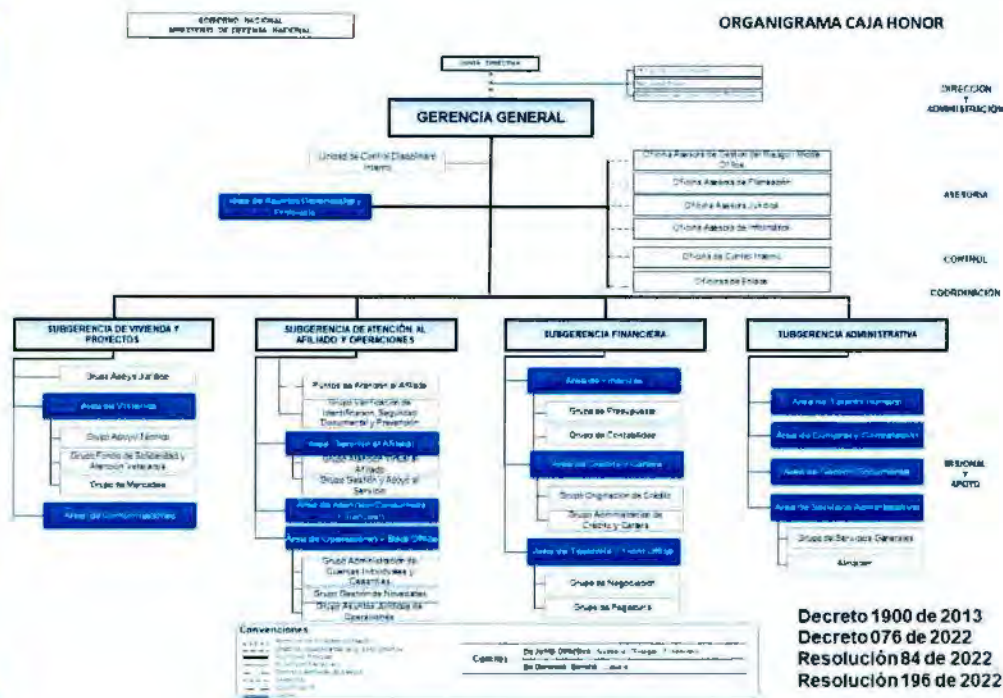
GOBIERNO NACIONAL
MINISTERIO DE DEFENSA NACIONAL

ORGANIGRAMA CAJA HONOR

JUNTA DIRECTIVA

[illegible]
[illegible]
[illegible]

DIRECCIÓN Y ADMINISTRACIÓN

GERENCIA GENERAL

Unidad de Control Disciplinario Interno

Área de Asuntos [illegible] y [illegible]

Oficina Asesora de Gestión del Riesgo y Middle Office
Oficina Asesora de Planeación
Oficina Asesora Jurídica
Oficina Asesora de Informática

ASESORÍA

Oficina de Control Interno

CONTROL

Oficina de Enlace

COORDINACIÓN

SUBGERENCIA DE VIVIENDA Y PROYECTOS

Grupo Apoyo Jurídico
Área de Vivienda
Grupo Apoyo Técnico
Grupo Fondo de Solidaridad y Atención Veteranos
Grupo de Mercadeo
Área de Comunicaciones

SUBGERENCIA DE ATENCIÓN AL AFILIADO Y OPERACIONES

Puntos de Atención al Afiliado
Grupo Verificación de Identificación, Seguridad Documental y Prevención
Área Servicio al Afiliado
Grupo Atención Virtual al Afiliado
Grupo Gestión y Apoyo al Servicio
Área de Atención Consumidor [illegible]
Área de Operaciones – Back Office
Grupo Administración de Cuentas Individuales y Cesantías
Grupo Gestión de Novedades
Grupo Asuntos Jurídicos de Operaciones

SUBGERENCIA FINANCIERA

Área de Finanzas
Grupo de Presupuesto
Grupo de Contabilidad
Área de Crédito y Cartera
Grupo Originación de Crédito
Grupo Administración de Crédito y Cartera
Área de Tesorería – Front Office
Grupo de Negociación
Grupo de Pagaduría

SUBGERENCIA ADMINISTRATIVA

Área de Talento Humano
Área de Compras y Contratación
Área de Gestión Documental
Área de Servicios Administrativos
Grupo de Servicios Generales
Almacén

MISIONAL Y APOYO

Convenciones
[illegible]

Comités
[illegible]
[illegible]

Decreto 1900 de 2013
Decreto 076 de 2022
Resolución 84 de 2022
Resolución 196 de 2022